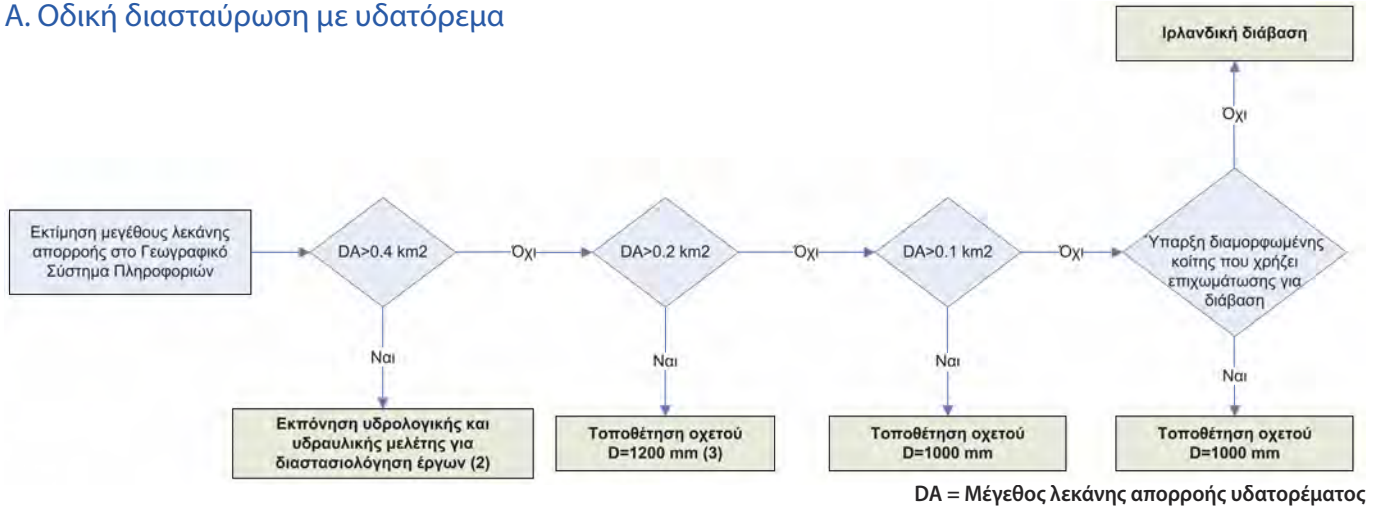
Α. Οδική διασταύρωση με υδατόρεμα

Ιρλανδική διάβαση

Όχι

Εκτίμηση μεγέθους λεκάνης απορροής στο Γεωγραφικό Σύστημα Πληροφοριών

DA>0.4 km2

Όχι

DA>0.2 km2

Όχι

DA>0.1 km2

Όχι

Ύπαρξη διαμορφωμένης κοίτης που χρήζει επιχωμάτωσης για διάβαση

Ναι

Ναι

Ναι

Ναι

Εκπόνηση υδρολογικής και υδραυλικής μελέτης για διαστασιολόγηση έργων (2)

Τοποθέτηση οχετού D=1200 mm (3)

Τοποθέτηση οχετού D=1000 mm

Τοποθέτηση οχετού D=1000 mm

DA = Μέγεθος λεκάνης απορροής υδατορέματος